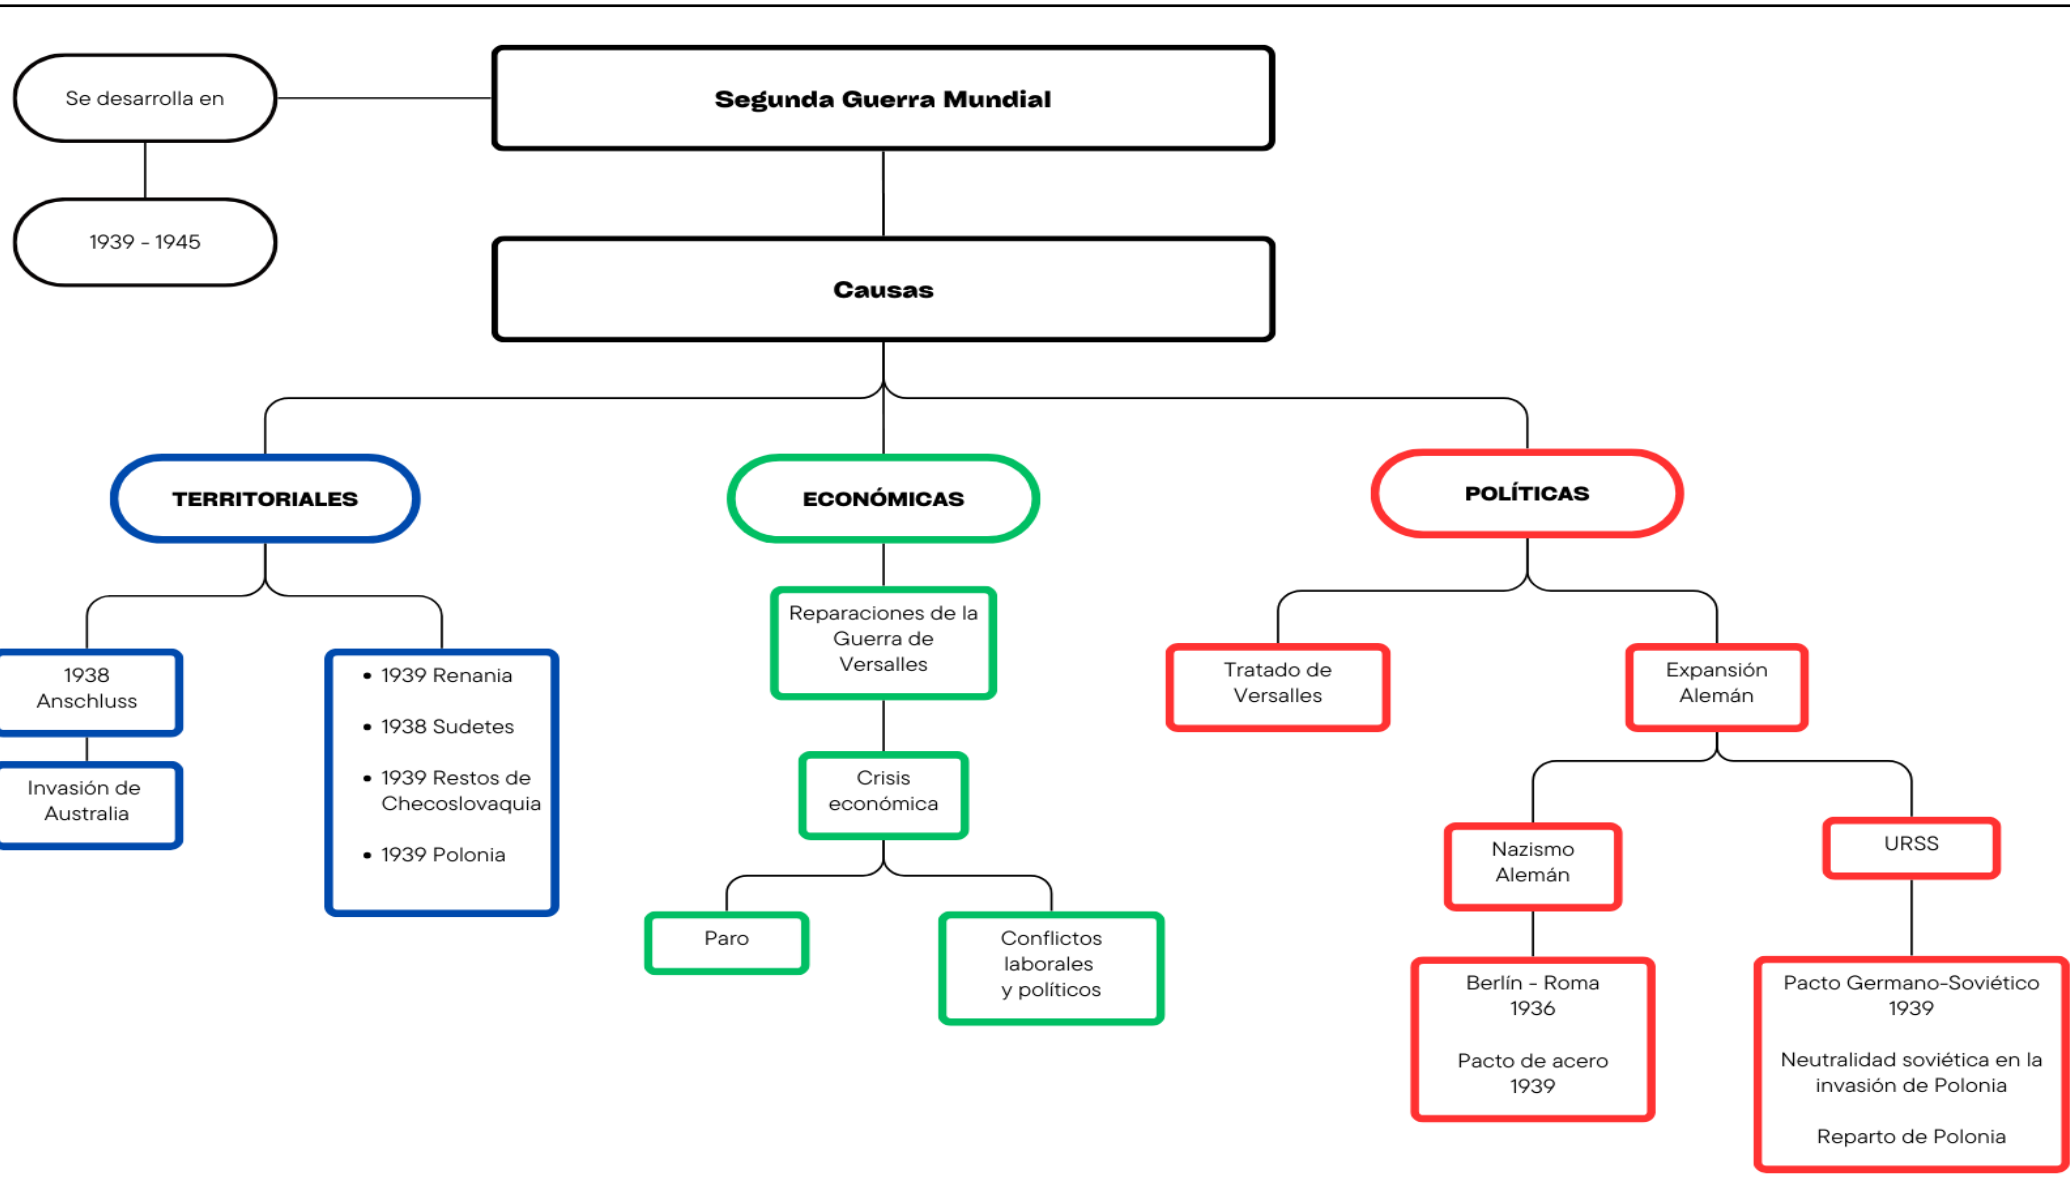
Se desarrolla en

1939 - 1945

Segunda Guerra Mundial

Causas

TERRITORIALES

1938 Anschluss

Invasión de Australia

- 1939 Renania
- 1938 Sudetes
- 1939 Restos de Checoslovaquia
- 1939 Polonia

ECONÓMICAS

Reparaciones de la Guerra de Versalles

Crisis económica

Paro

Conflictos laborales y políticos

POLÍTICAS

Tratado de Versalles

Expansión Alemán

Nazismo Alemán

Berlín - Roma 1936

Pacto de acero 1939

URSS

Pacto Germano-Soviético 1939

Neutralidad soviética en la invasión de Polonia

Reparto de Polonia